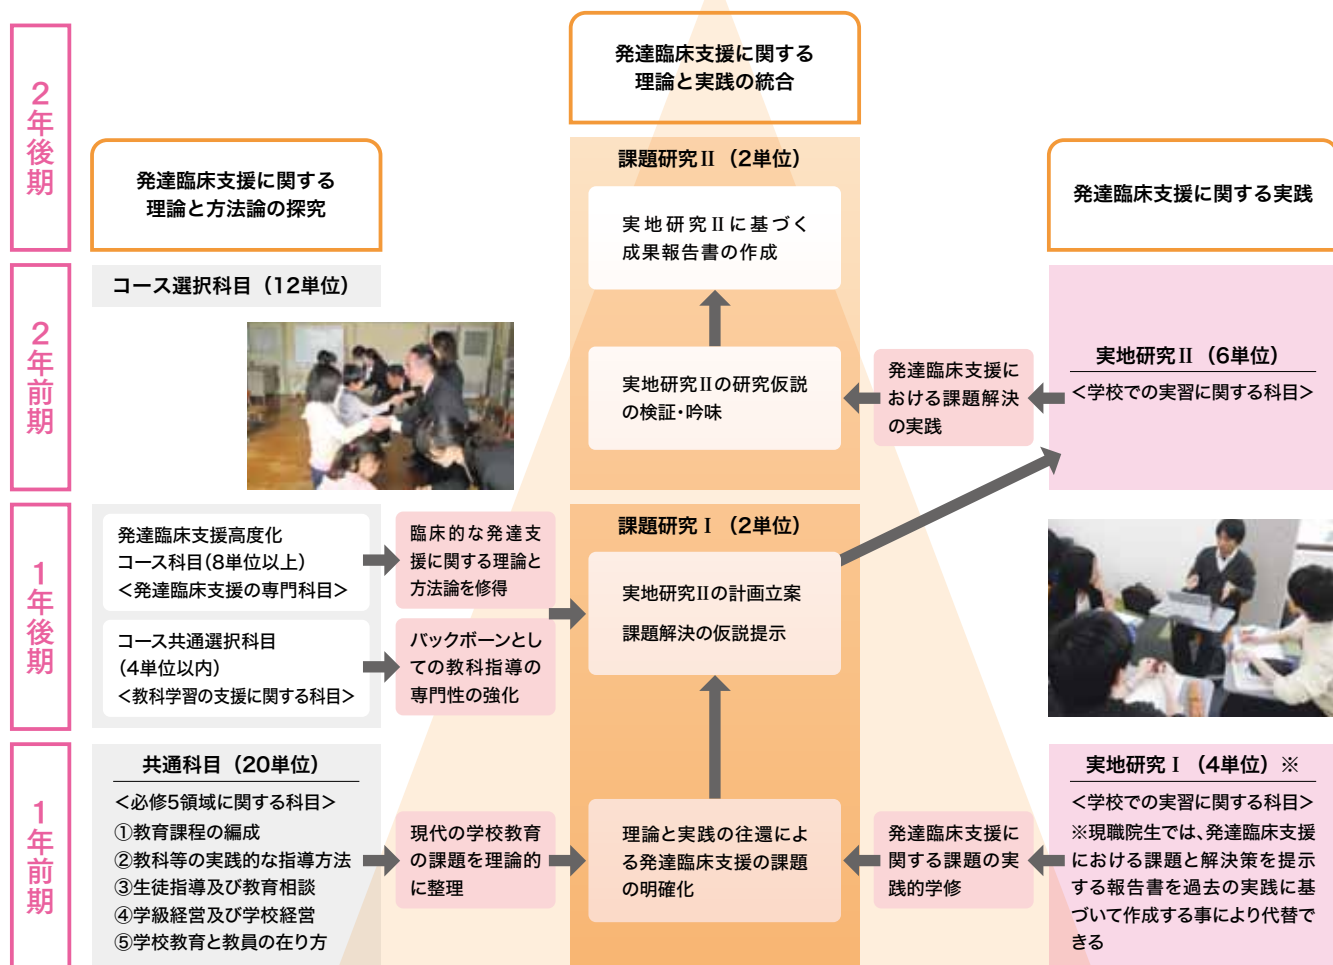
2年後期

2年前期

1年後期

1年前期

発達臨床支援に関する理論と実践の統合

発達臨床支援に関する理論と方法論の探究

発達臨床支援に関する実践

コース選択科目（12単位）

課題研究Ⅱ（2単位）

実地研究Ⅱに基づく成果報告書の作成

実地研究Ⅱの研究仮説の検証・吟味

発達臨床支援における課題解決の実践

実地研究Ⅱ（6単位）
<学校での実習に関する科目>

発達臨床支援高度化コース科目(8単位以上)
<発達臨床支援の専門科目>

臨床的な発達支援に関する理論と方法論を修得

コース共通選択科目
(4単位以内)
<教科学習の支援に関する科目>

バックボーンとしての教科指導の専門性の強化

課題研究Ⅰ（2単位）

実地研究Ⅱの計画立案

課題解決の仮説提示

共通科目（20単位）
<必修5領域に関する科目>
①教育課程の編成
②教科等の実践的な指導方法
③生徒指導及び教育相談
④学級経営及び学校経営
⑤学校教育と教員の在り方

現代の学校教育の課題を理論的に整理

理論と実践の往還による発達臨床支援の課題の明確化

発達臨床支援に関する課題の実践的学修

実地研究Ⅰ（4単位）※
<学校での実習に関する科目>
※現職院生では、発達臨床支援における課題と解決策を提示する報告書を過去の実践に基づいて作成する事により代替できる